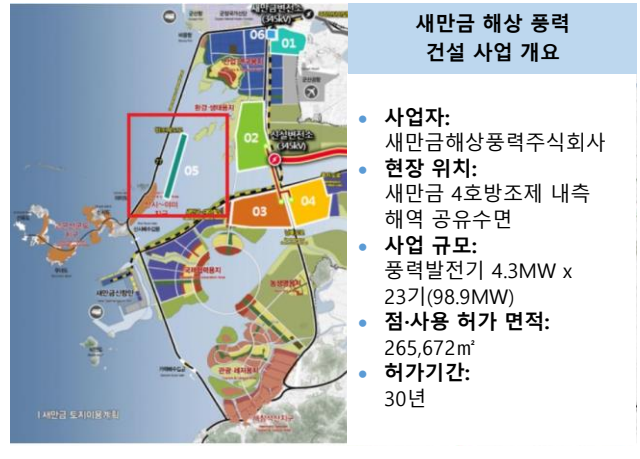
새만금변전소
(345kV)
06
01
환경·생태용지
02
신설변전소
(345kV)
05
03
04
국제협력용지
농생명용지
새만금신항만
관광·레저용지
배후도시지구
I 새만금 토지이용계획

새만금 해상 풍력 건설 사업 개요

사업자: 새만금해상풍력주식회사
현장 위치: 새만금 4호방조제 내측 해역 공유수면
사업 규모: 풍력발전기 4.3MW x 23기(98.9MW)
점·사용 허가 면적: 265,672㎡
허가기간: 30년